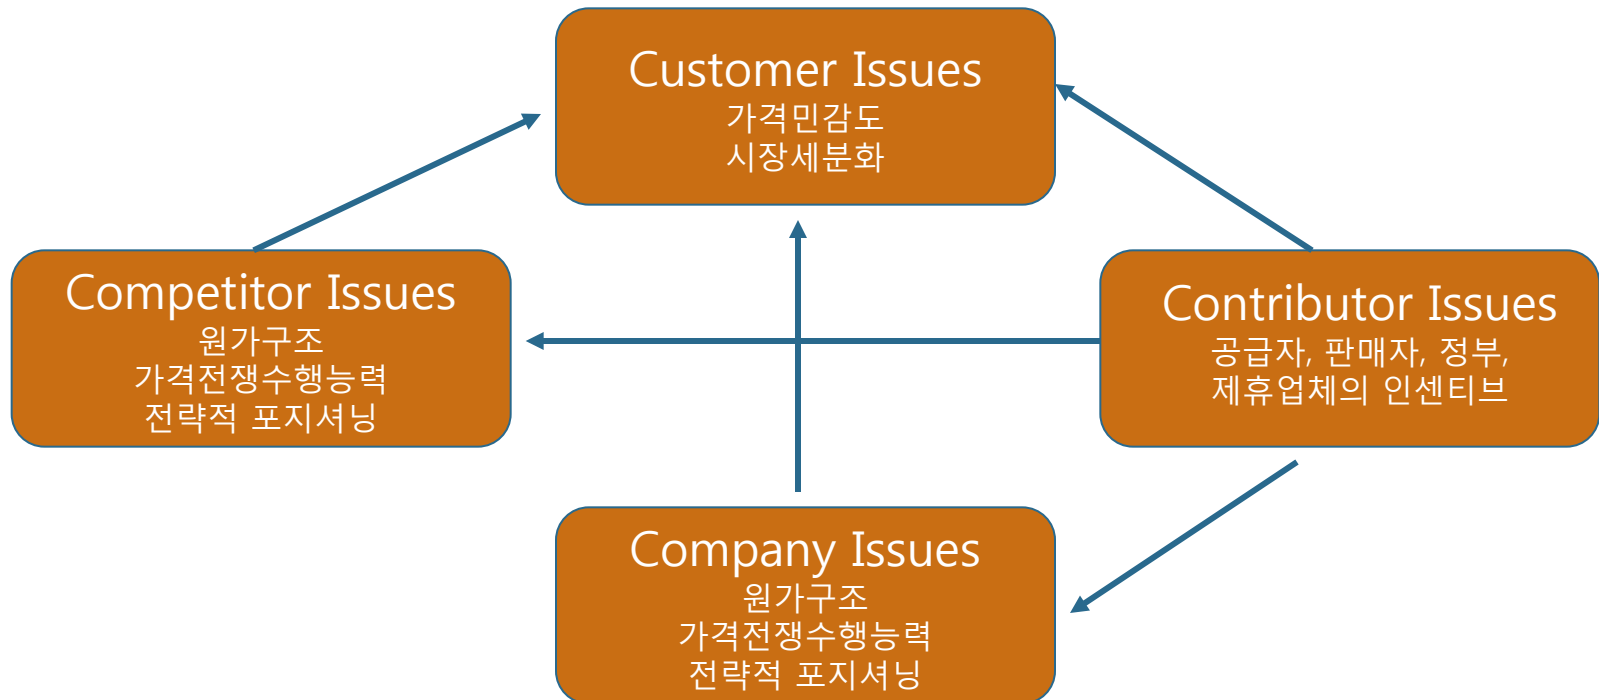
Customer Issues
가격민감도
시장세분화

Competitor Issues
원가구조
가격전쟁수행능력
전략적 포지셔닝

Contributor Issues
공급자, 판매자, 정부,
제휴업체의 인센티브

Company Issues
원가구조
가격전쟁수행능력
전략적 포지셔닝